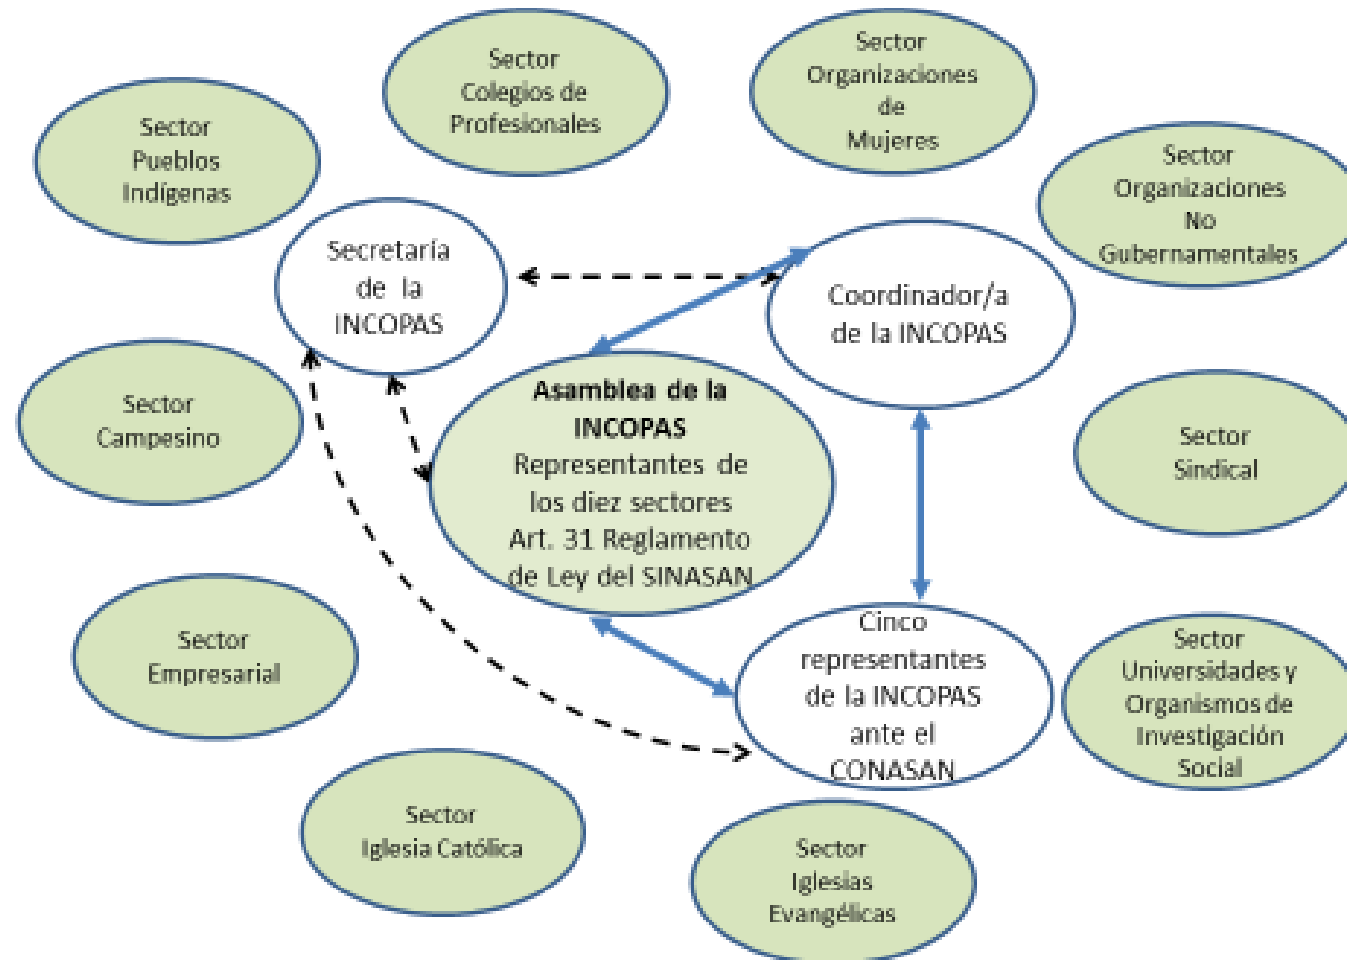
Sector Colegios de Profesionales

Sector Organizaciones de Mujeres

Sector Pueblos Indígenas

Sector Organizaciones No Gubernamentales

Secretaría de la INCOPAS

Coordinador/a de la INCOPAS

Sector Campesino

**Asamblea de la INCOPAS**
Representantes de los diez sectores Art. 31 Reglamento de Ley del SINASAN

Sector Sindical

Sector Empresarial

Cinco representantes de la INCOPAS ante el CONASAN

Sector Universidades y Organismos de Investigación Social

Sector Iglesia Católica

Sector Iglesias Evangélicas